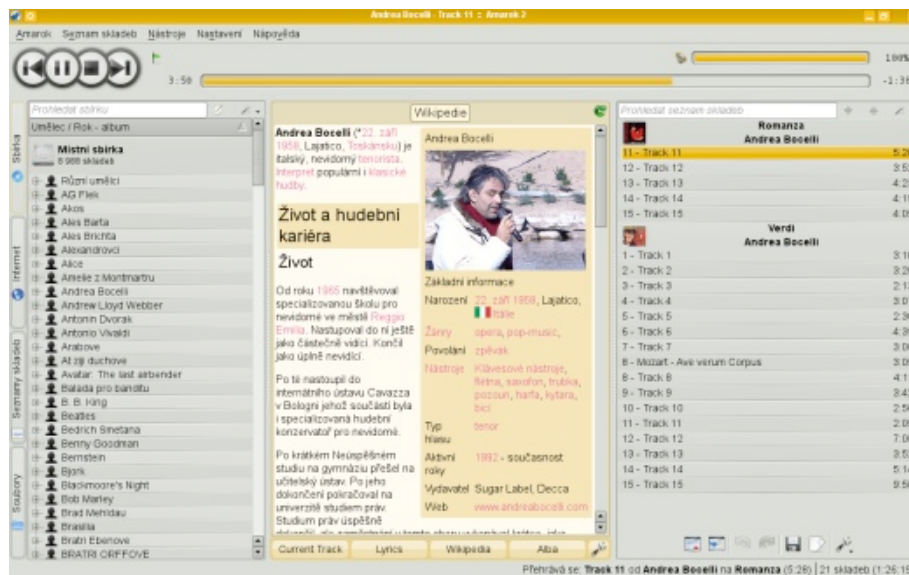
Andrea Bocelli - Track 11 :: Amarok 2

Amarok Seznam skladeb Nástroje Nastavení Nápověda

3:50

100%

-1:36

Prohledat sbírku

Umělec / Rok - album

Místní sbírka
8 988 skladeb

Různí umělci
AG Flek
Akos
Ales Barta
Ales Brichta
Alexandrovci
Alice
Amelie z Montmartru
Andrea Bocelli
Andrew Lloyd Webber
Antonin Dvorak
Antonio Vivaldi
Arabove
At žijí duchové
Avatar: The last airbender
Balada pro banditu
B. B. King
Beatles
Bedrich Smetana
Benny Goodman
Bernstein
Bjork
Blackmoore's Night
Bob Marley
Brad Mehldau
Brasilia
Bratri Ebenove
BRATRI ORFFOVE

Sbírka
Internet
Seznamy skladeb
Soubory

Wikipedie

Andrea Bocelli (*22. září 1958, Lajatico, Toskánsko) je italský, nevidomý tenorista, interpret populární i klasické hudby.

Život a hudební kariéra

Život

Od roku 1965 navštěvoval specializovanou školu pro nevidomé ve městě Reggio Emilia. Nastupoval do ní ještě jako částečně vidící. Končil jako úplně nevidící.

Po té nastoupil do internátního ústavu Cavazza v Bologni jehož součástí byla i specializovaná hudební konzervatoř pro nevidomé.

Po krátkém Neúspěšném studiu na gymnáziu přešel na učitelský ústav. Po jeho dokončení pokračoval na univerzitě studiem práv. Studium práv úspěšně

Andrea Bocelli

Základní informace

| Narození | 22. září 1958, Lajatico, Itálie |
|---|---|
| Žánry | opera, pop-music, |
| Povolání | zpěvák |
| Nástroje | Klávesové nástroje, flétna, saxofon, trubka, pozoun, harfa, kytara, bicí |
| Typ hlasu | tenor |
| Aktivní roky | 1992 - současnost |
| Vydavatel | Sugar Label, Decca |
| Web | www.andreabocelli.com |

Current Track Lyrics Wikipedia Alba

Prohledat seznam skladeb

Romanza
Andrea Bocelli
11 - Track 11 5:26
12 - Track 12 3:53
13 - Track 13 4:2
14 - Track 14 4:1
15 - Track 15 4:0

Verdi
Andrea Bocelli
1 - Track 1 3:1
2 - Track 2 3:2
3 - Track 3 2:1
4 - Track 4 3:0
5 - Track 5 2:3
6 - Track 6 4:3
7 - Track 7 3:0
8 - Mozart - Ave verum Corpus 3:0
8 - Track 8 4:1
9 - Track 9 3:4
10 - Track 10 2:5
11 - Track 11 2:0
12 - Track 12 7:0
13 - Track 13 3:5
14 - Track 14 5:1
15 - Track 15 9:5

Přehrává se: Track 11 od Andrea Bocelli na Romanza (5:26) | 21 skladeb (1:26:19